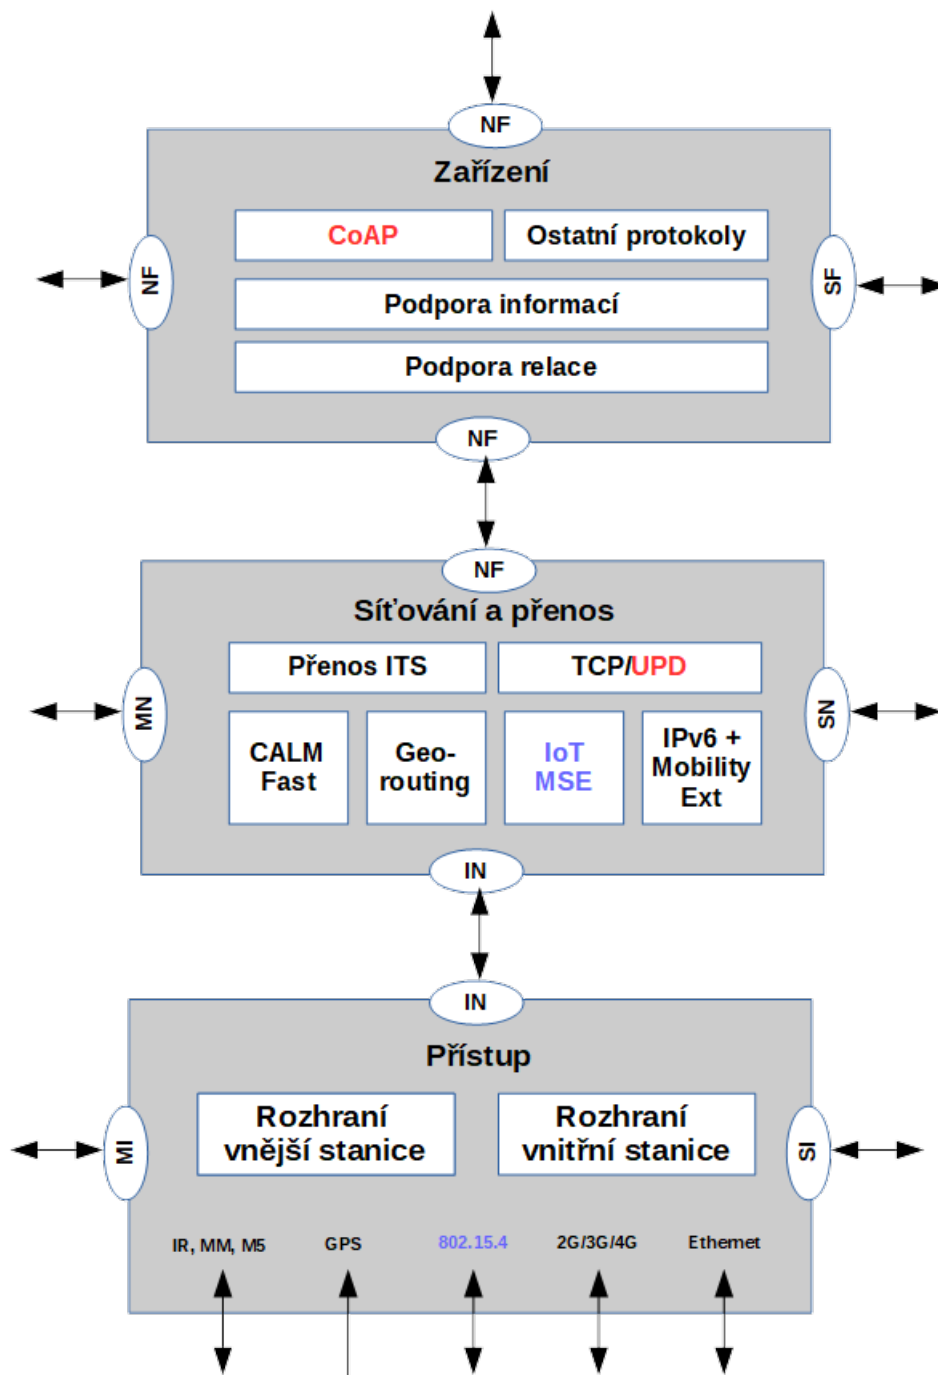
NF

Zařízení

NF

SF

CoAP

Ostatní protokoly

Podpora informací

Podpora relace

NF

NF

Síťování a přenos

MN

SN

Přenos ITS

TCP/UPD

CALM Fast

Geo-routing

IoT MSE

IPv6 + Mobility Ext

IN

IN

Přístup

MI

SI

Rozhraní vnější stanice

Rozhraní vnitřní stanice

IR, MM, M5

GPS

802.15.4

2G/3G/4G

Ethernet